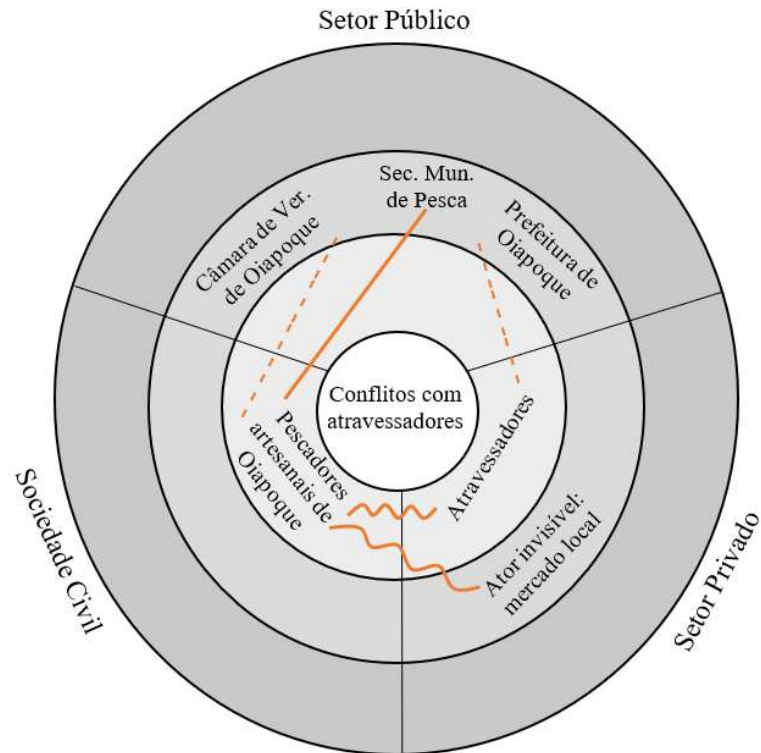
Setor Público

Sec. Mun. de Pesca

Câmara de Ver. de Oiapoque

Prefeitura de Oiapoque

Conflitos com atravessadores

Pescadores artesanais de Oiapoque

Atravessadores

Ator invisível: mercado local

Sociedade Civil

Setor Privado